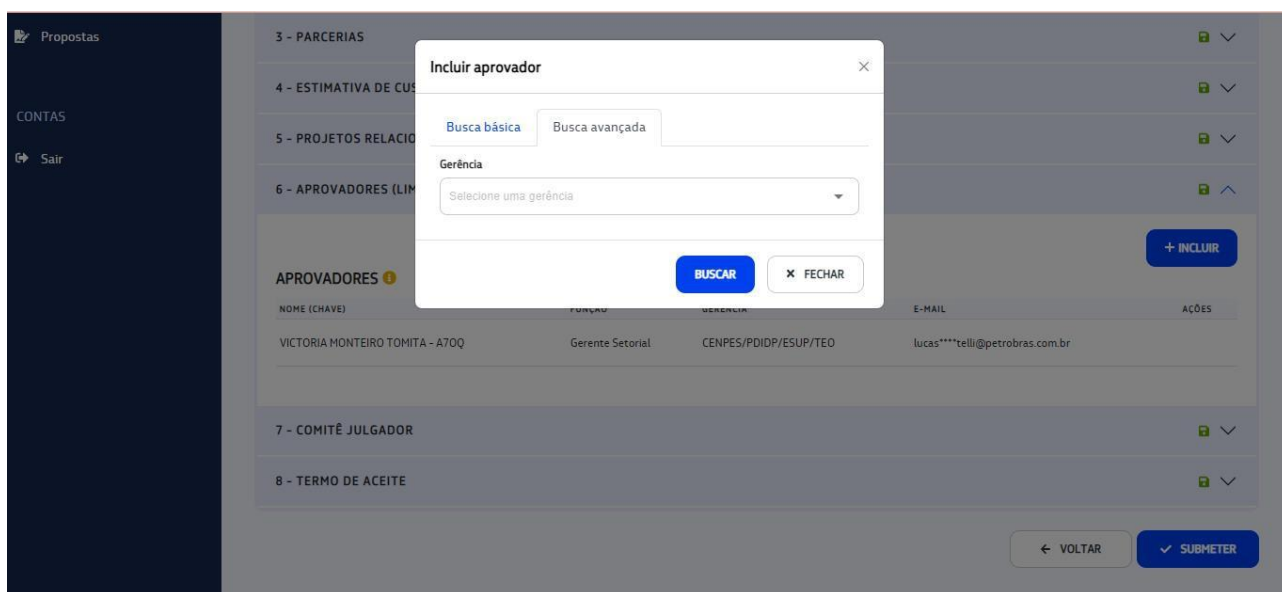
Propostas

CONTAS

Sair

3 - PARCERIAS

4 - ESTIMATIVA DE CUS

5 - PROJETOS RELACIO

6 - APROVADORES (LIM

Incluir aprovador

×

Busca básica

Busca avançada

Gerência

Selecione uma gerência

BUSCAR

× FECHAR

+ INCLUIR

APROVADORES

| NOME (CHAVE) | FUNÇÃO | GERÊNCIA | E-MAIL | AÇÕES |
|---|---|---|---|---|
| VICTORIA MONTEIRO TOMITA - A70Q | Gerente Setorial | CENPES/PDIDP/ESUP/TEO | lucas****telli@petrobras.com.br | |

7 - COMITÊ JULGADOR

8 - TERMO DE ACEITE

← VOLTAR

✓ SUBMETER